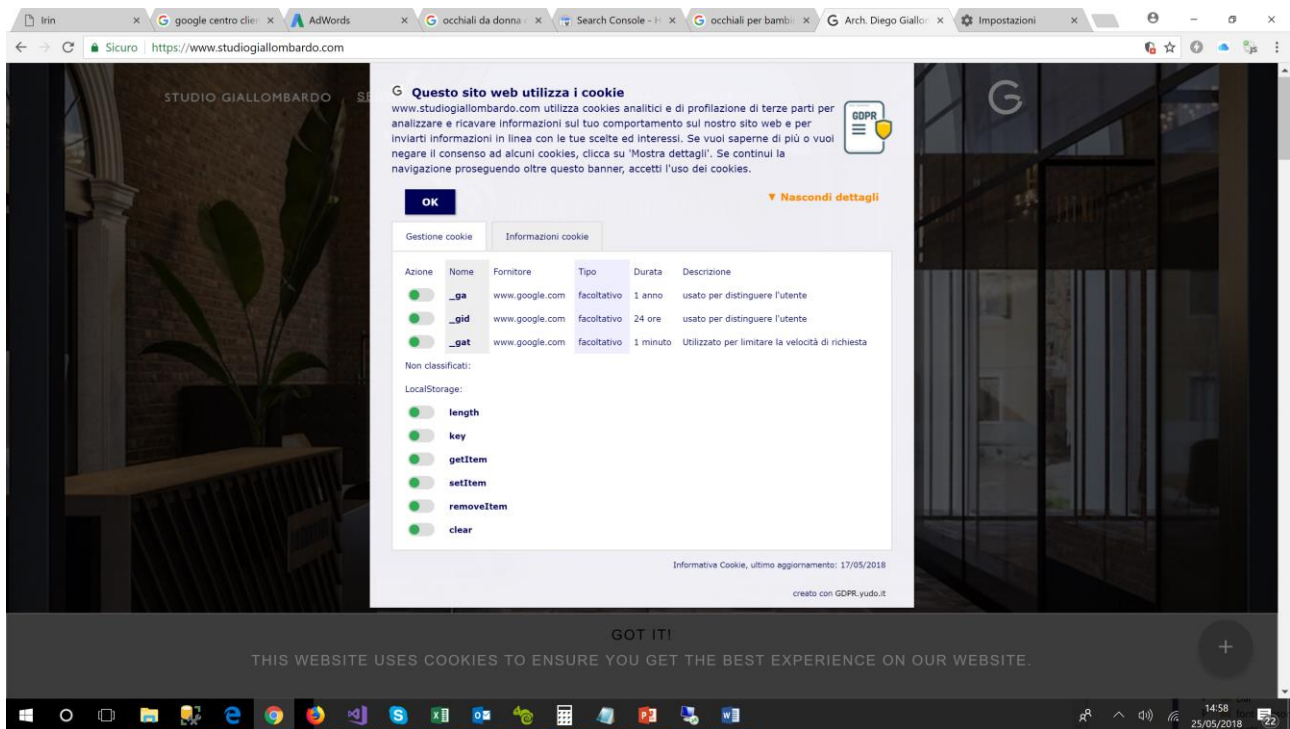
Irin | google centro clie | AdWords | occhiali da donna | Search Console - | occhiali per bambi | Arch. Diego Giallo | Impostazioni

Sicuro | https://www.studiogiallombardo.com

STUDIO GIALLOMBARDO SE

Questo sito web utilizza i cookie

www.studiogiallombardo.com utilizza cookies analitici e di profilazione di terze parti per analizzare e ricavare informazioni sul tuo comportamento sul nostro sito web e per inviarti informazioni in linea con le tue scelte ed interessi. Se vuoi saperne di più o vuoi negare il consenso ad alcuni cookies, clicca su 'Mostra dettagli'. Se continui la navigazione proseguendo oltre questo banner, accetti l'uso dei cookies.

GDPR

OK

▼ Nascondi dettagli

Gestione cookie | Informazioni cookie

| Azione | Nome | Fornitore | Tipo | Durata | Descrizione |
|---|---|---|---|---|---|
| | _ga | www.google.com | facoltativo | 1 anno | usato per distinguere l'utente |
| | _gid | www.google.com | facoltativo | 24 ore | usato per distinguere l'utente |
| | _gat | www.google.com | facoltativo | 1 minuto | Utilizzato per limitare la velocità di richiesta |

Non classificati:

LocalStorage:

length
key
getItem
setItem
removeItem
clear

Informativa Cookie, ultimo aggiornamento: 17/05/2018

creato con GDPR.yudo.it

GOT IT!

THIS WEBSITE USES COOKIES TO ENSURE YOU GET THE BEST EXPERIENCE ON OUR WEBSITE.

14:58
25/05/2018
22